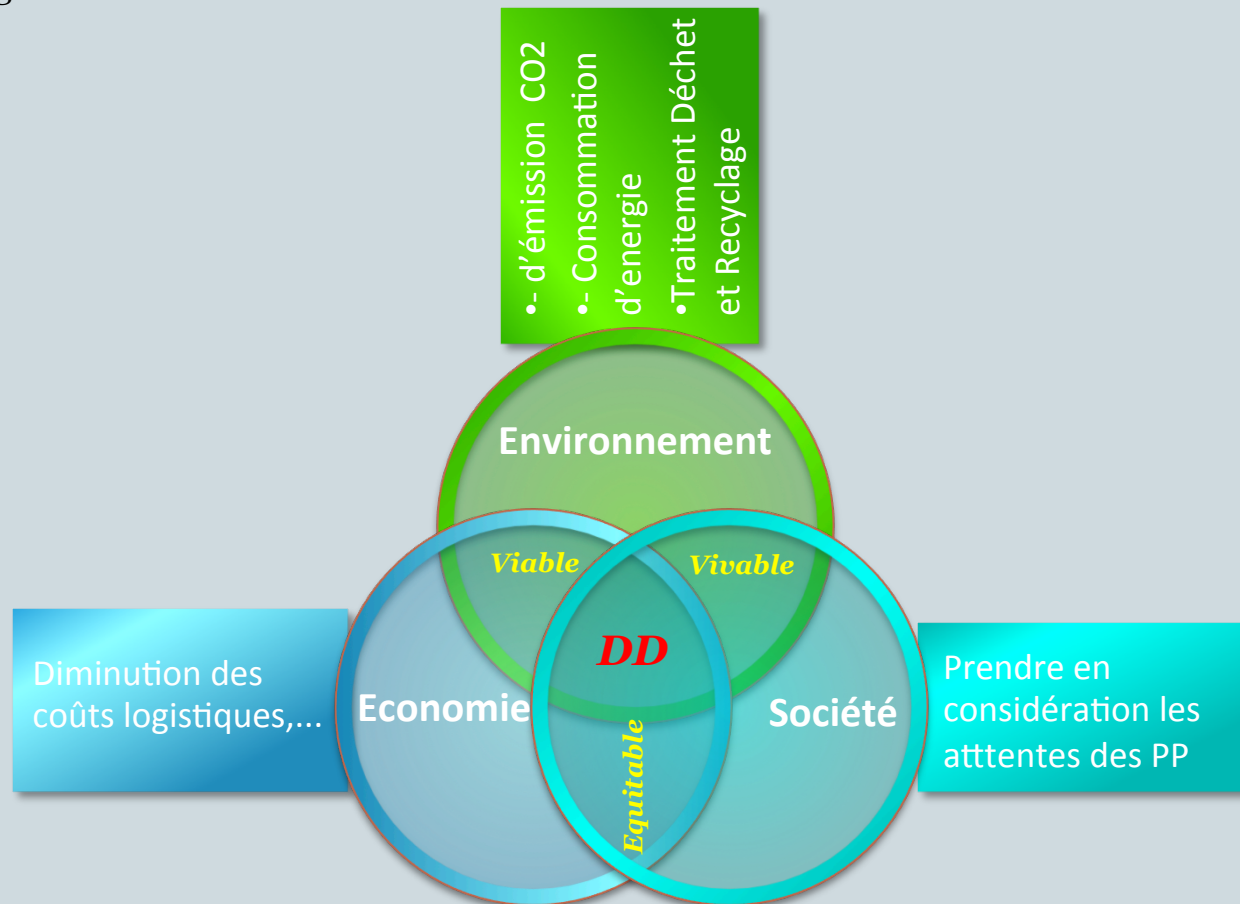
•- d'émission CO2
•- Consommation d'energie
•Traitement Déchet et Recyclage

Environnement

Viable

Vivable

DD

Diminution des coûts logistiques,...

Economie

Equitable

Société

Prendre en considération les atttentes des PP